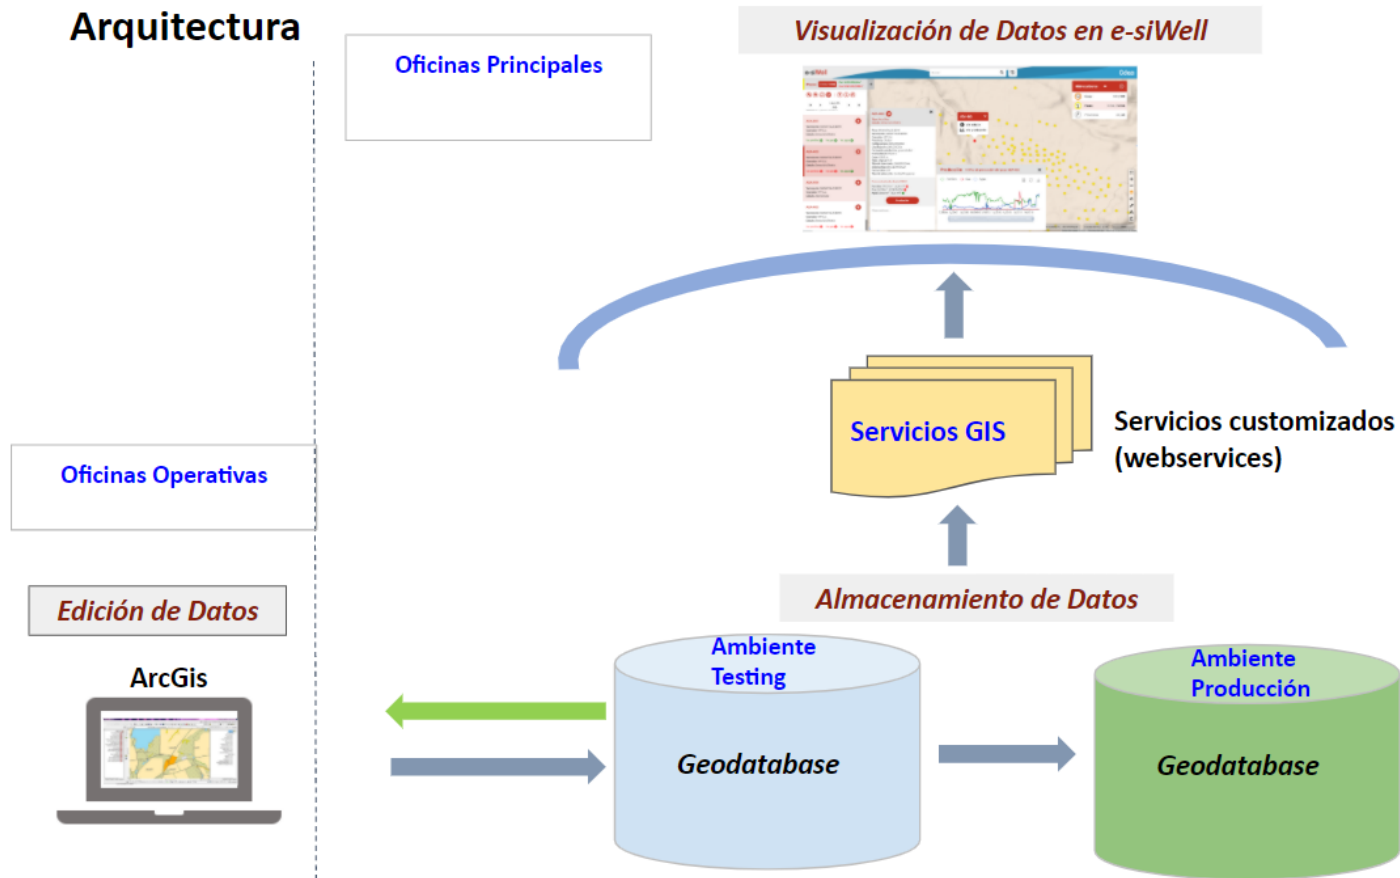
Arquitectura

Oficinas Principales

Visualización de Datos en e-siWell

Servicios GIS

Servicios customizados (webservices)

Oficinas Operativas

Almacenamiento de Datos

Edición de Datos

ArcGis

Ambiente Testing

Geodatabase

Ambiente Producción

Geodatabase